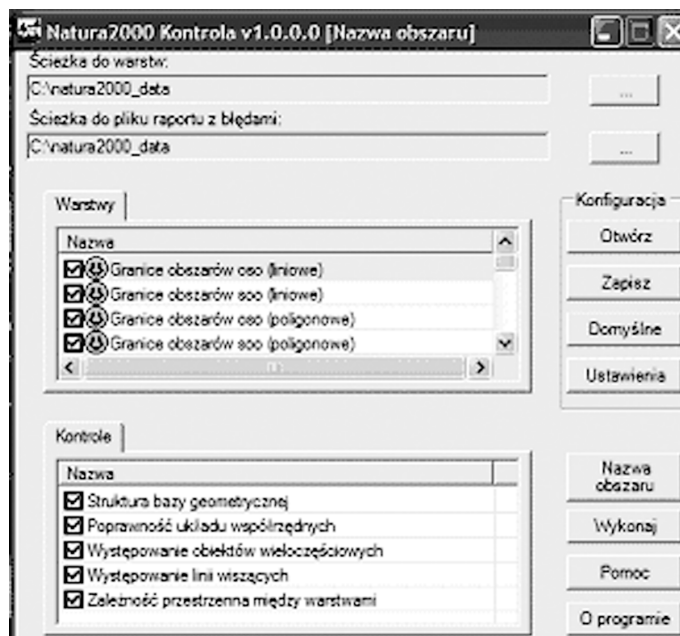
Natura2000 Kontrola v1.0.0.0 [Nazwa obszaru]

Ścieżka do warstw:
C:\natura2000_data
...

Ścieżka do pliku raportu z błędami:
C:\natura2000_data
...

Warstwy

Nazwa
Granice obszarów oso (liniowe)
Granice obszarów soo (liniowe)
Granice obszarów oso (poligonowe)
Granice obszarów soo (poligonowe)

Konfiguracja
Otwórz
Zapisz
Domyślne
Ustawienia

Kontrole

Nazwa
Struktura bazy geometrycznej
Poprawność układu współrzędnych
Występowanie obiektów wieloczęściowych
Występowanie linii wiszących
Zależność przestrzenna między warstwami

Nazwa obszaru
Wykonaj
Pomoc
O programie